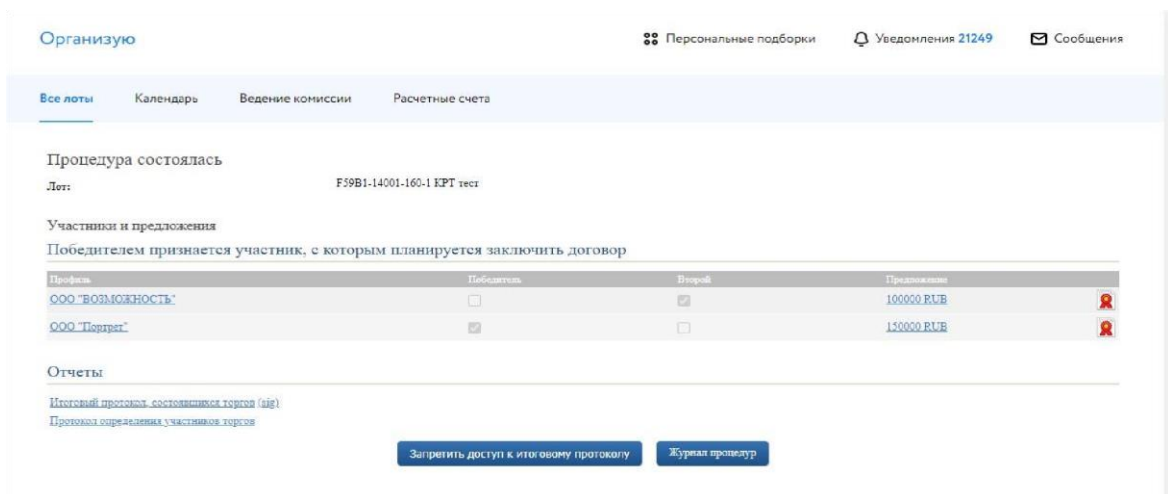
Организую

Персональные подборки Уведомления 21249 Сообщения

Все лоты Календарь Ведение комиссии Расчетные счета

Процедура состоялась

Лот: F59B1-14001-160-1 КРТ тест

Участники и предложения

Победителем признается участник, с которым планируется заключить договор

| Профиль | Победитель | Второй | Предложение |
|---|---|---|---|
| ООО "ВОЗМОЖНОСТЬ" | | | 100000 RUB |
| ООО "Портрет" | | | 150000 RUB |

Отчеты

Итоговый протокол, состоявшихся торгов (sig)

Протокол определения участников торгов

Запретить доступ к итоговому протоколу Журнал процедур